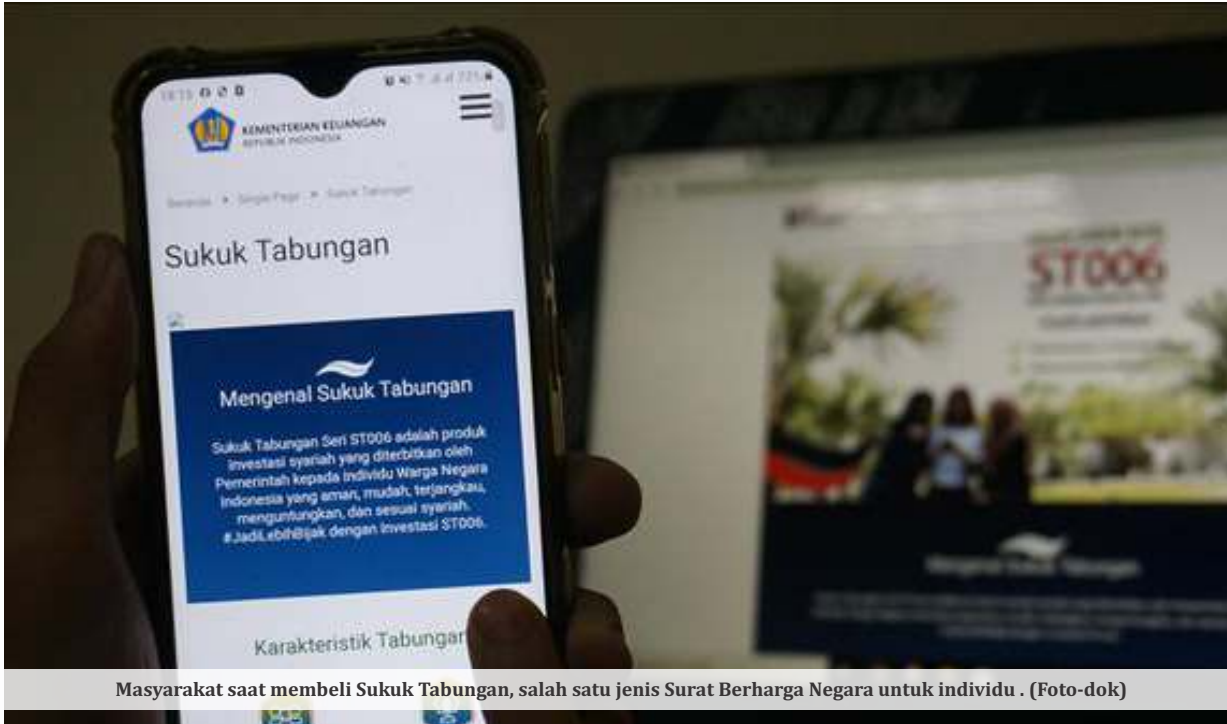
KEMENTERIAN KEUANGAN
REPUBLIK INDONESIA

Beranda » Single Page » Sukuk Tabungan

Sukuk Tabungan

Mengenal Sukuk Tabungan

Sukuk Tabungan Seri ST006 adalah produk investasi syariah yang diterbitkan oleh Pemerintah kepada individu Warga Negara Indonesia yang aman, mudah, terjangkau, menguntungkan, dan sesuai syariah. #JadiLebihBijak dengan investasi ST006.

Karakteristik Tabungan

ST006

Mengenal Sukuk Tabungan

Masyarakat saat membeli Sukuk Tabungan, salah satu jenis Surat Berharga Negara untuk individu . (Foto-dok)